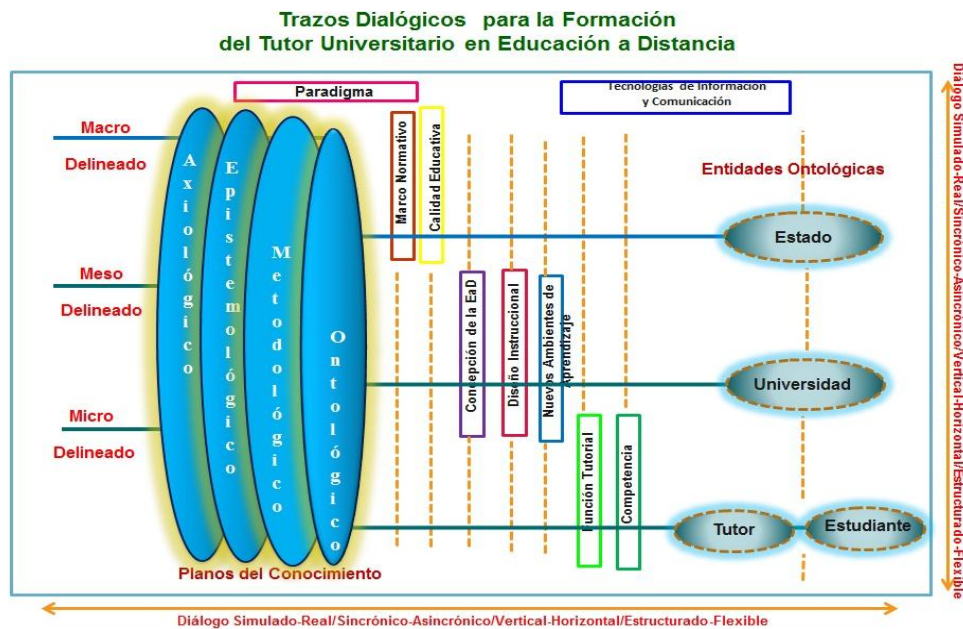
Trazos Dialógicos para la Formación
del Tutor Universitario en Educación a Distancia

Paradigma

Tecnologías de Información y Comunicación

Macro
Delineado

Meso
Delineado

Micro
Delineado

Axiológico

Epistemológico

Metodológico

Ontológico

Marco Normativo

Calidad Educativa

Concepción de la EaD

Diseño Instruccional

Nuevos Ambientes de Aprendizaje

Función Tutorial

Competencia

Entidades Ontológicas

Estado

Universidad

Tutor

Estudiante

Planos del Conocimiento

Diálogo Simulado-Real/Sincrónico-Asincrónico/Vertical-Horizontal/Estructurado-Flexible

Diálogo Simulado-Real/Sincrónico-Asincrónico/Vertical-Horizontal/Estructurado-Flexible